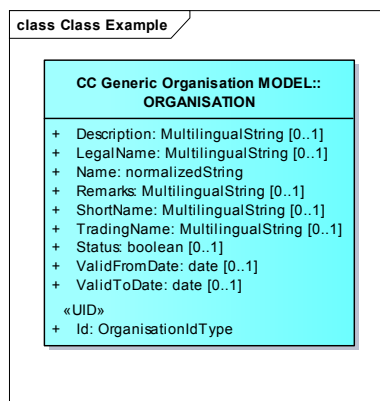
class Class Example

CC Generic Organisation MODEL::ORGANISATION

+ Description: MultilingualString [0..1]
+ LegalName: MultilingualString [0..1]
+ Name: normalizedString
+ Remarks: MultilingualString [0..1]
+ ShortName: MultilingualString [0..1]
+ TradingName: MultilingualString [0..1]
+ Status: boolean [0..1]
+ ValidFromDate: date [0..1]
+ ValidToDate: date [0..1]

«UID»
+ Id: OrganisationIdType